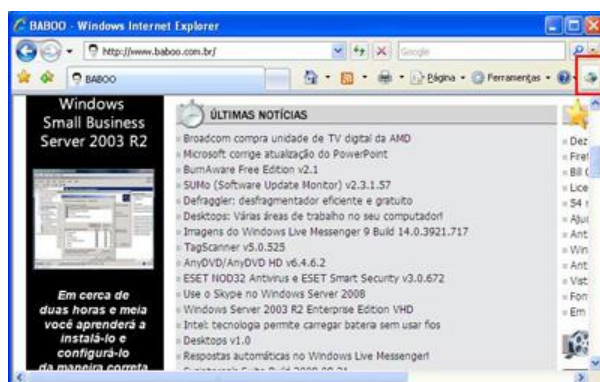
BABOO - Windows Internet Explorer

http://www.baboo.com.br/

Google

BABOO

Página · Ferramentas ·

Windows Small Business Server 2003 R2

Em cerca de duas horas e meia você aprenderá a instalá-lo e configurá-lo da maneira correta

ÚLTIMAS NOTÍCIAS

Broadcom compra unidade de TV digital da AMD
Microsoft corrige atualização do PowerPoint
BurnAware Free Edition v2.1
SUMo (Software Update Monitor) v2.3.1.57
Defraggler: desfragmentador eficiente e gratuito
Desktops: Várias áreas de trabalho no seu computador!
Imagens do Windows Live Messenger 9 Build 14.0.3921.717
TagScanner v5.0.525
AnyDVD/AnyDVD HD v6.4.6.2
ESET NOD32 Antivirus e ESET Smart Security v3.0.672
Use o Skype no Windows Server 2008
Windows Server 2003 R2 Enterprise Edition VHD
Intel: tecnologia permite carregar bateria sem usar fios
Desktops v1.0
Respostas automáticas no Windows Live Messenger!
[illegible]

Dez
Fret
Bill
Lice
S4
Ajui
Ant
Win
Ant
Vist
Fon
Em